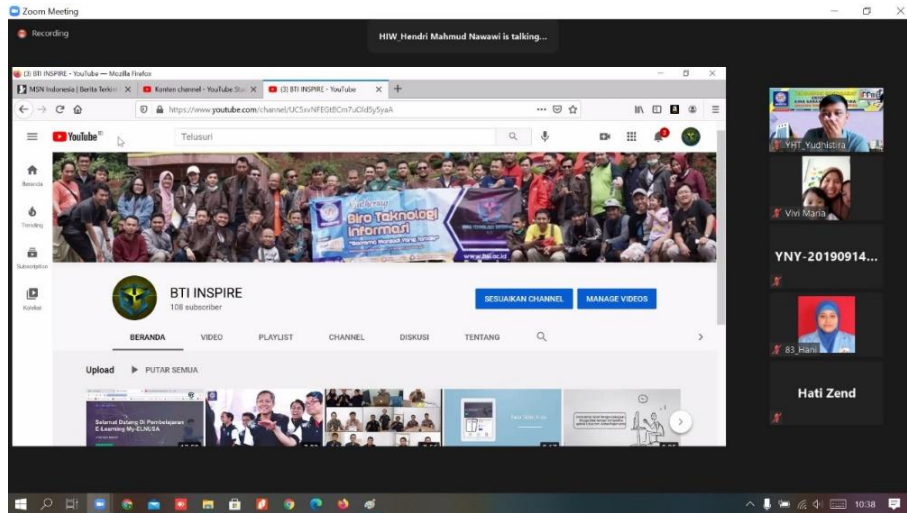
Zoom Meeting

Recording

HIW_Hendri Mahmud Nawawi is talking...

(3) BTI INSPIRE - YouTube — Mozilla Firefox

MSN Indonesia | Berita Terkini | Konten channel - YouTube Stu | (3) BTI INSPIRE - YouTube

https://www.youtube.com/channel/UC5xvNFEGtBCm7uCld5y5yaA

YouTube ID

Telusuri

Beranda

Trending

Subscription

Koleksi

Biro Teknologi Informasi

www.bsi.ac.id

BTI INSPIRE
108 subscriber

SESUAIKAN CHANNEL

MANAGE VIDEOS

BERANDA VIDEO PLAYLIST CHANNEL DISKUSI TENTANG

Upload ▶ PUTAR SEMUA

Selamat Datang Di Pembelajaran E-Learning My-ELNUSA

YHT_Yudhistira

Vivi Maria

YNY-20190914...

83_Hani

Hati Zend

10:38